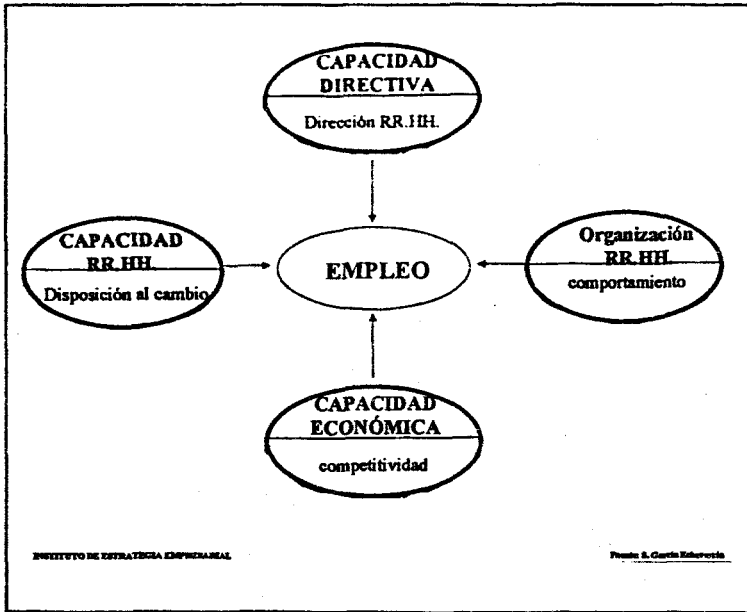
CAPACIDAD DIRECTIVA

Dirección RR.HH.

CAPACIDAD RR.HH.

Disposición al cambio

EMPLEO

Organización RR.HH.

comportamiento

CAPACIDAD ECONÓMICA

competitividad

INSTITUTO DE ESTRATEGIA EMPRESARIAL

Fuente: S. García Echevarría